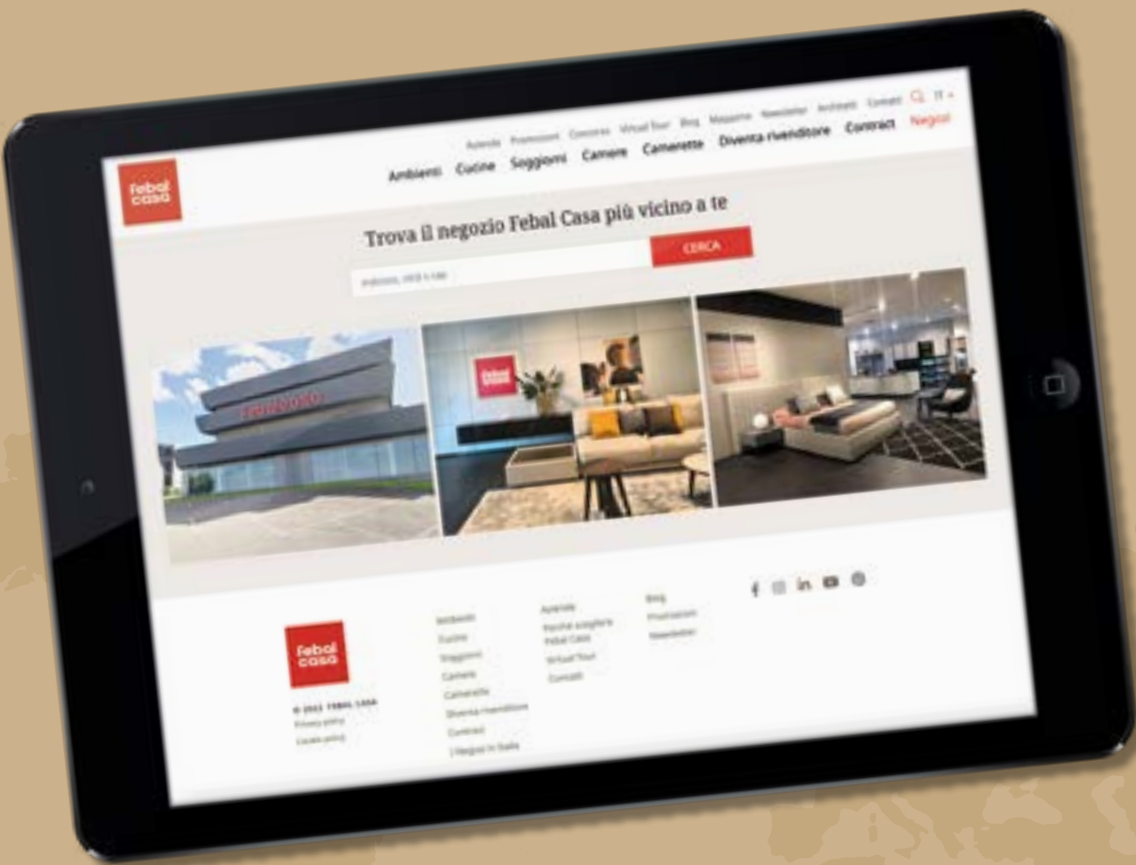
febal casa

Azienda Promozioni Concorso Virtual Tour Blog Magazine Newsletter Archivio Contatti IT

Ambienti Cucine Soggiorni Camere Camerette Diventa rivenditore Contract Negozi

Trova il negozio Febal Casa più vicino a te

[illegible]

CERCA

febal casa

© 2022 FEBAL CASA
Privacy policy
Cookie policy

Ambienti
Cucine
Soggiorni
Camere
Camerette
Diventa rivenditore
Contract
I Negozi in Italia

Azienda
Perché scegliere Febal Casa
Virtual Tour
Contatti

Blog
Promozioni
Newsletter